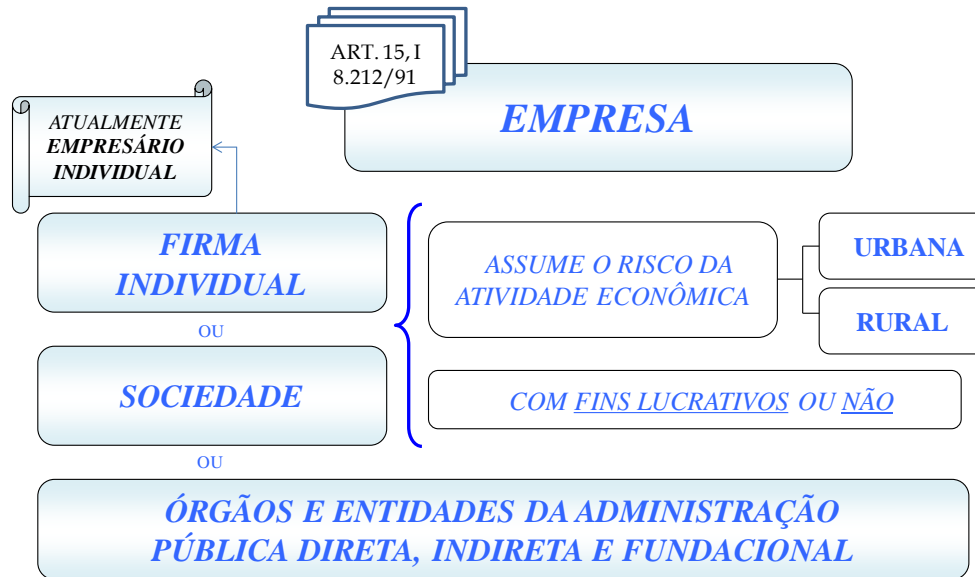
ART. 15, I
8.212/91

EMPRESA

ATUALMENTE
EMPRESÁRIO
INDIVIDUAL

FIRMA INDIVIDUAL

OU

SOCIEDADE

OU

ASSUME O RISCO DA ATIVIDADE ECONÔMICA

URBANA

RURAL

COM FINS LUCRATIVOS OU NÃO

ÓRGÃOS E ENTIDADES DA ADMINISTRAÇÃO PÚBLICA DIRETA, INDIRETA E FUNDACIONAL